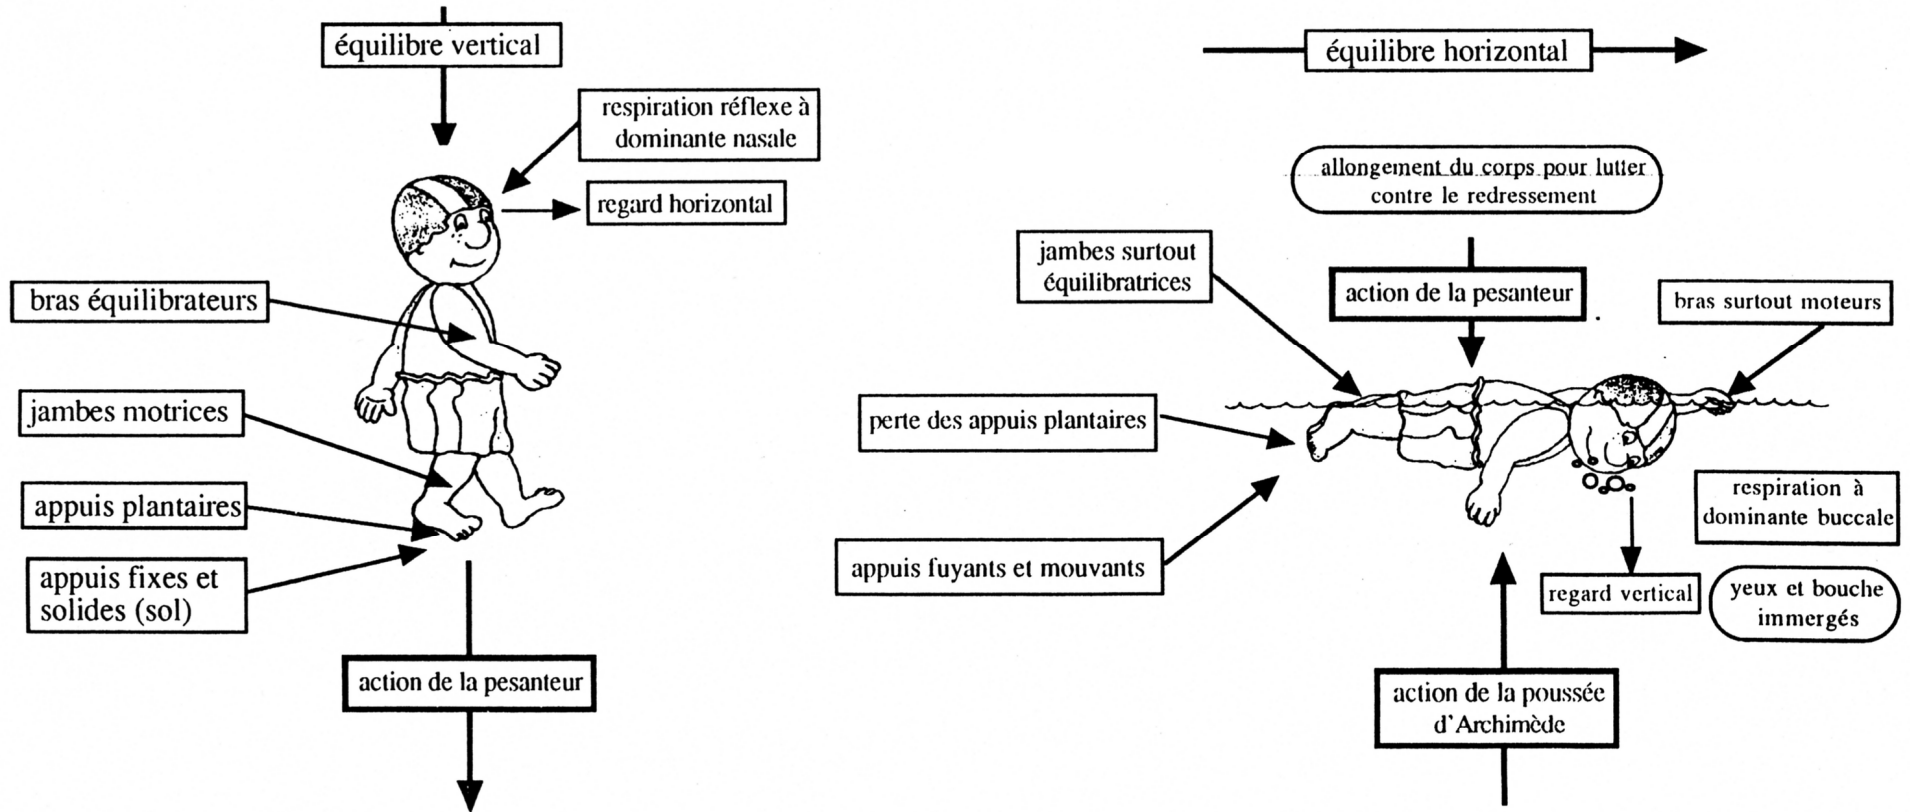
équilibre vertical

respiration réflexe à dominante nasale

regard horizontal

bras équilibrateurs

jambes motrices

appuis plantaires

appuis fixes et solides (sol)

action de la pesanteur

équilibre horizontal

allongement du corps pour lutter contre le redressement

jambes surtout équilibratrices

action de la pesanteur

bras surtout moteurs

perte des appuis plantaires

appuis fuyants et mouvants

respiration à dominante buccale

regard vertical

yeux et bouche immergés

action de la poussée d'Archimède